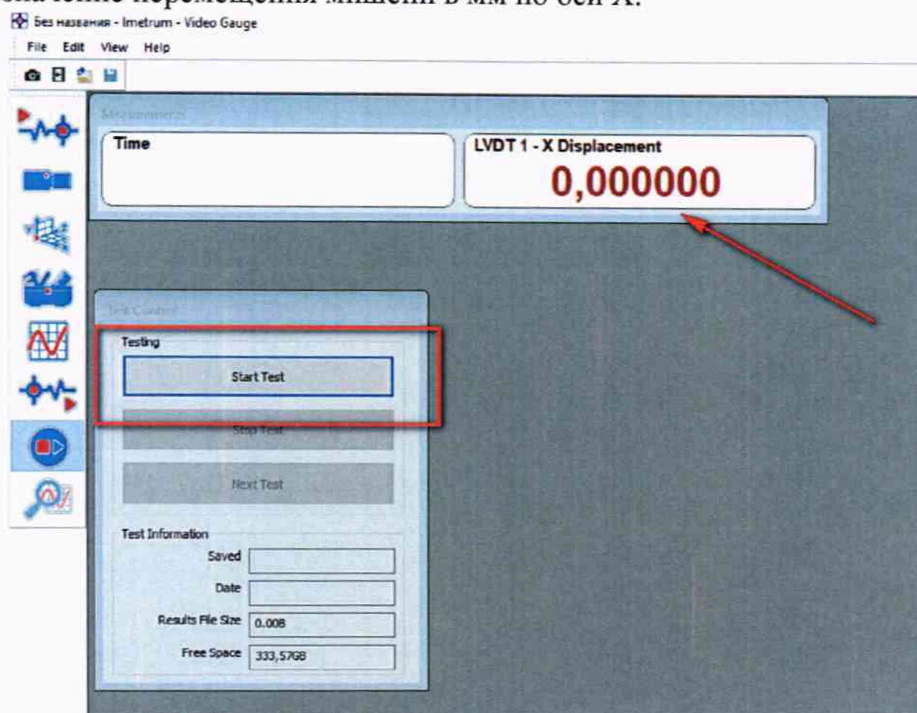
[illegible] перемещения мишени в мм по оси X.

Без названия - Imetrum - Video Gauge

File Edit View Help

Measurement

Time

LVDT 1 - X Displacement

0,000000

Test Control

Testing

Start Test

Stop Test

Next Test

Test Information

Saved

Date

Results File Size 0.00B

Free Space 333,57GB